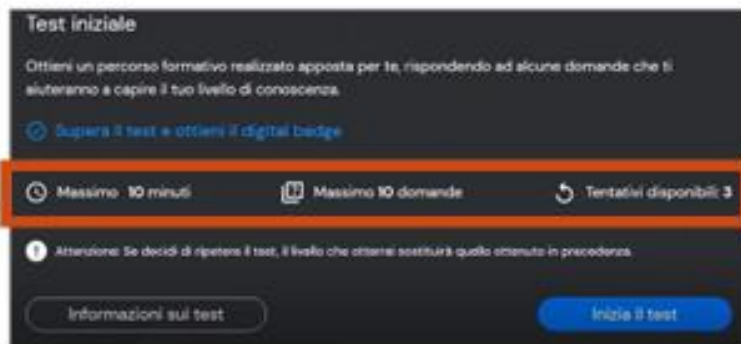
Test iniziale

Ottieni un percorso formativo realizzato apposta per te, rispondendo ad alcune domande che ti aiuteranno a capire il tuo livello di conoscenza.

Supera il test e ottieni il digital badge

Massimo 10 minuti

Massimo 10 domande

Tentativi disponibili 3

Attenzione: Se decidi di ripetere il test, il livello che otterrai sostituirà quello ottenuto in precedenza.

Informazioni sul test

Inizia il test